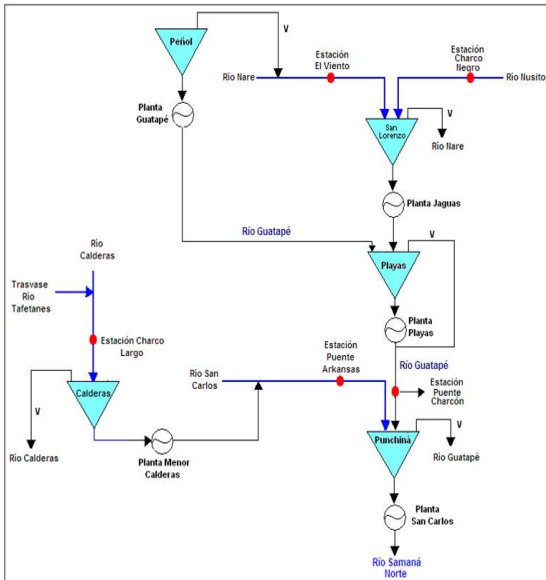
Peñol
V
Estación El Viento
Estación Charco Negro
Río Nare
Río Nusito
Planta Guatapé
San Lorenzo
V
Río Nare
Planta Jaguas
Río Guatapé
V
Río Calderas
Playas
Trasvase Río Tafetanes
Planta Playas
Estación Charco Largo
Río Guatapé
Estación Puente Arkansas
Río San Carlos
Estación Puente Charcón
Calderas
V
V
Punchiná
Río Calderas
Planta Menor Calderas
Río Guatapé
Planta San Carlos
Río Samaná Norte